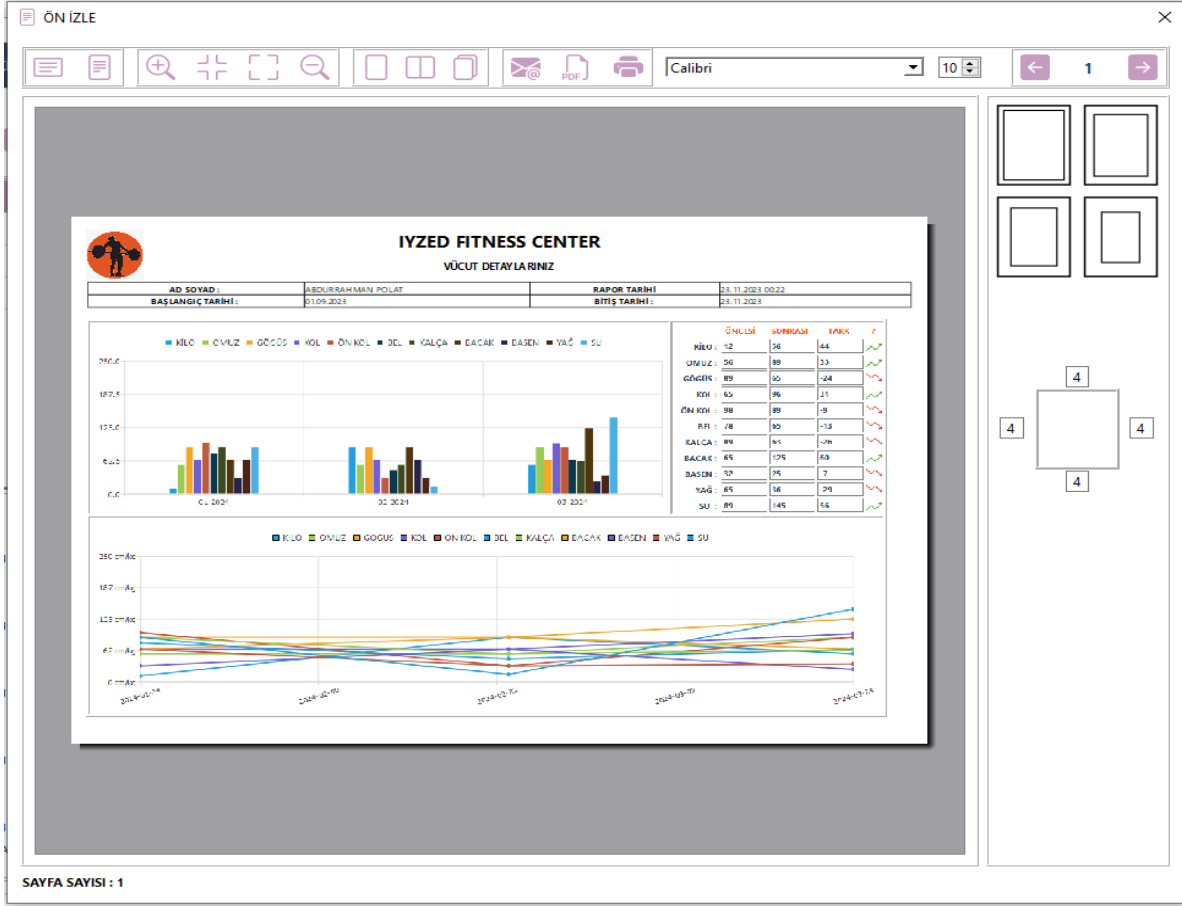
ÖN İZLE

PDF

Calibri

10

1

IYZED FITNESS CENTER

VÜCUT DETAYLARINIZ

| AD SOYAD : | ABDURRAHMAN POLAT | RAPOR TARİHİ | 23.11.2023 00:22 |
|---|---|---|---|
| BAŞLANGIÇ TARİHİ : | 01.09.2023 | BİTİŞ TARİHİ : | 23.11.2023 |

KİLO OMUZ GÖĞÜS KOL ÖN KOL BEL KALÇA BACAK BASEN YAĞ SU

250.0
187.5
125.0
62.5
0.0

01.2024 02.2024 03.2024

| | ÖNCESİ | SONRASI | FARK | ? |
|---|---|---|---|---|
| KİLO : | 12 | 56 | 44 | |
| OMUZ : | 56 | 89 | 33 | |
| GÖĞÜS : | 89 | 65 | -24 | |
| KOL : | 65 | 96 | 31 | |
| ÖN KOL : | 98 | 89 | -9 | |
| BEL : | 78 | 65 | -13 | |
| KALÇA : | 89 | 63 | -26 | |
| BACAK : | 65 | 125 | 60 | |
| BASEN : | 32 | 25 | 7 | |
| YAĞ : | 65 | 36 | 29 | |
| SU : | 89 | 145 | 56 | |

KİLO OMUZ GÖĞÜS KOL ÖN KOL BEL KALÇA BACAK BASEN YAĞ SU

250 cm/kg
187 cm/kg
125 cm/kg
62 cm/kg
0 cm/kg

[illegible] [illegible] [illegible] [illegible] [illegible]

4
4 4
4

SAYFA SAYISI : 1